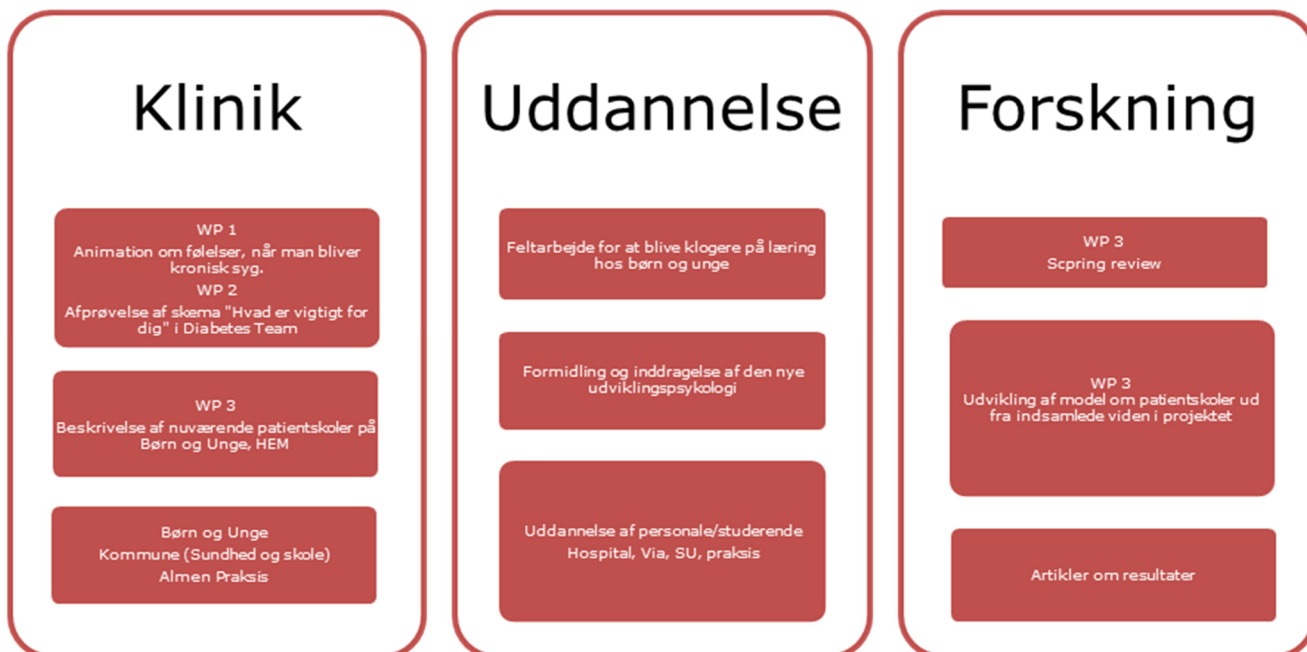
Klinik

WP 1
Animation om følelser, når man bliver kronisk syg.
WP 2
Afprøvelse af skema "Hvad er vigtigt for dig" i Diabetes Team

WP 3
Beskrivelse af nuværende patientskoler på Børn og Unge, HEM

Børn og Unge
Kommune (Sundhed og skole)
Almen Praksis

Uddannelse

Feltarbejde for at blive klogere på læring hos børn og unge

Formidling og inddragelse af den nye udviklingspsykologi

Uddannelse af personale/studerende
Hospital, Via, SU, praksis

Forskning

WP 3
Scpring review

WP 3
Udvikling af model om patientskoler ud fra indsamlede viden i projektet

Artikler om resultater